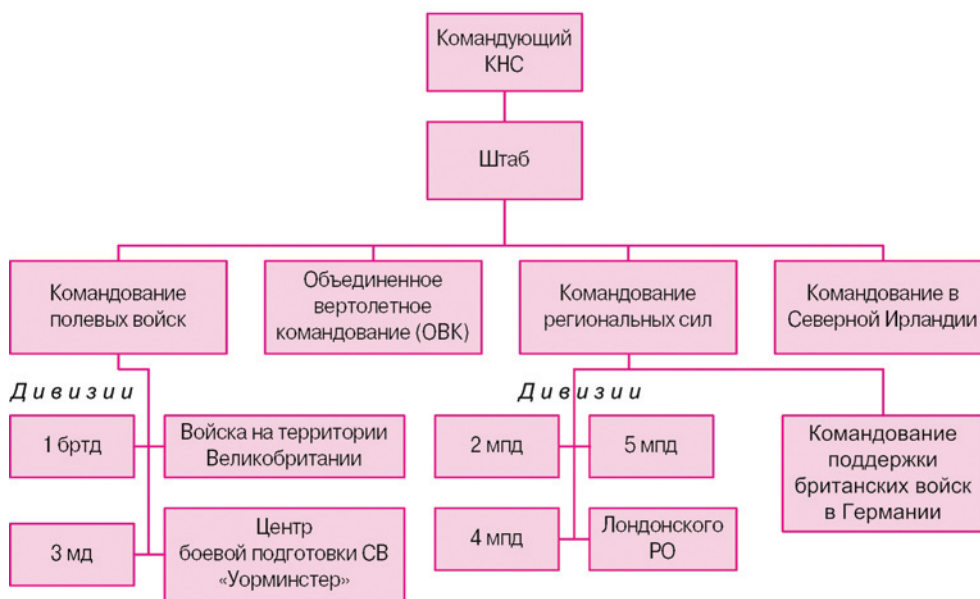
Командующий КНС

Штаб

Командование полевых войск

Объединенное вертолетное командование (ОВК)

Командование региональных сил

Командование в Северной Ирландии

Дивизии

1 бртд

Войска на территории Великобритании

3 мд

Центр боевой подготовки СВ «Уорминстер»

Дивизии

2 мпд

5 мпд

4 мпд

Лондонского РО

Командование поддержки британских войск в Германии